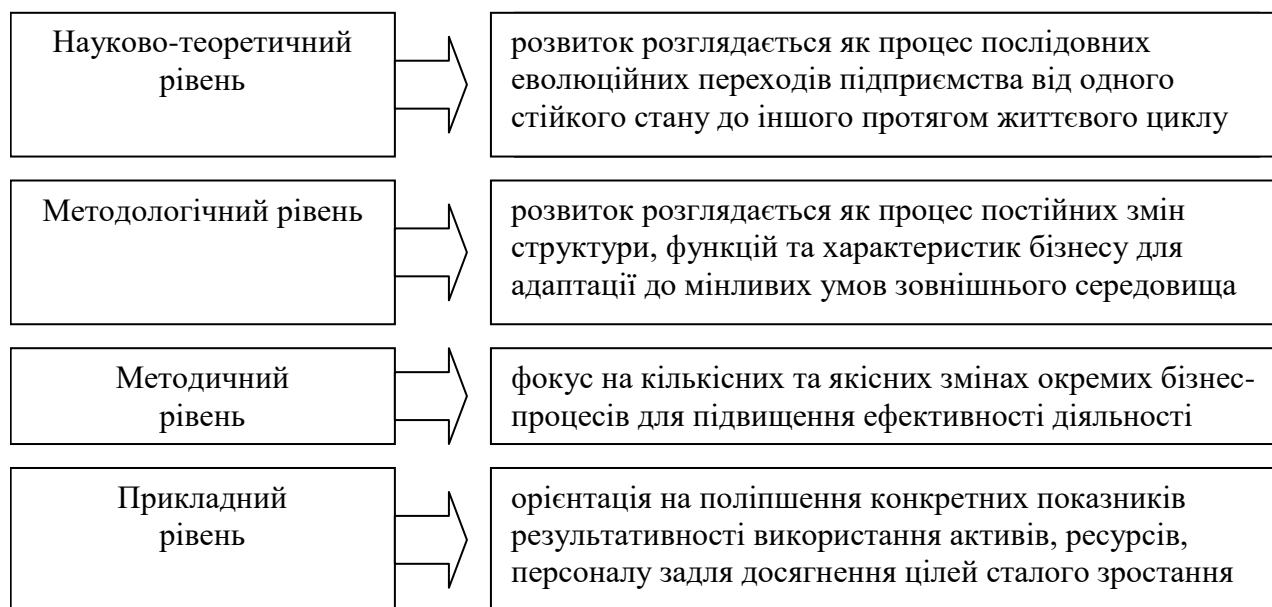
Науково-теоретичний рівень

розвиток розглядається як процес послідовних еволюційних переходів підприємства від одного стійкого стану до іншого протягом життєвого циклу

Методологічний рівень

розвиток розглядається як процес постійних змін структури, функцій та характеристик бізнесу для адаптації до мінливих умов зовнішнього середовища

Методичний рівень

фокус на кількісних та якісних змінах окремих бізнес-процесів для підвищення ефективності діяльності

Прикладний рівень

орієнтація на поліпшення конкретних показників результативності використання активів, ресурсів, персоналу задля досягнення цілей сталого зростання